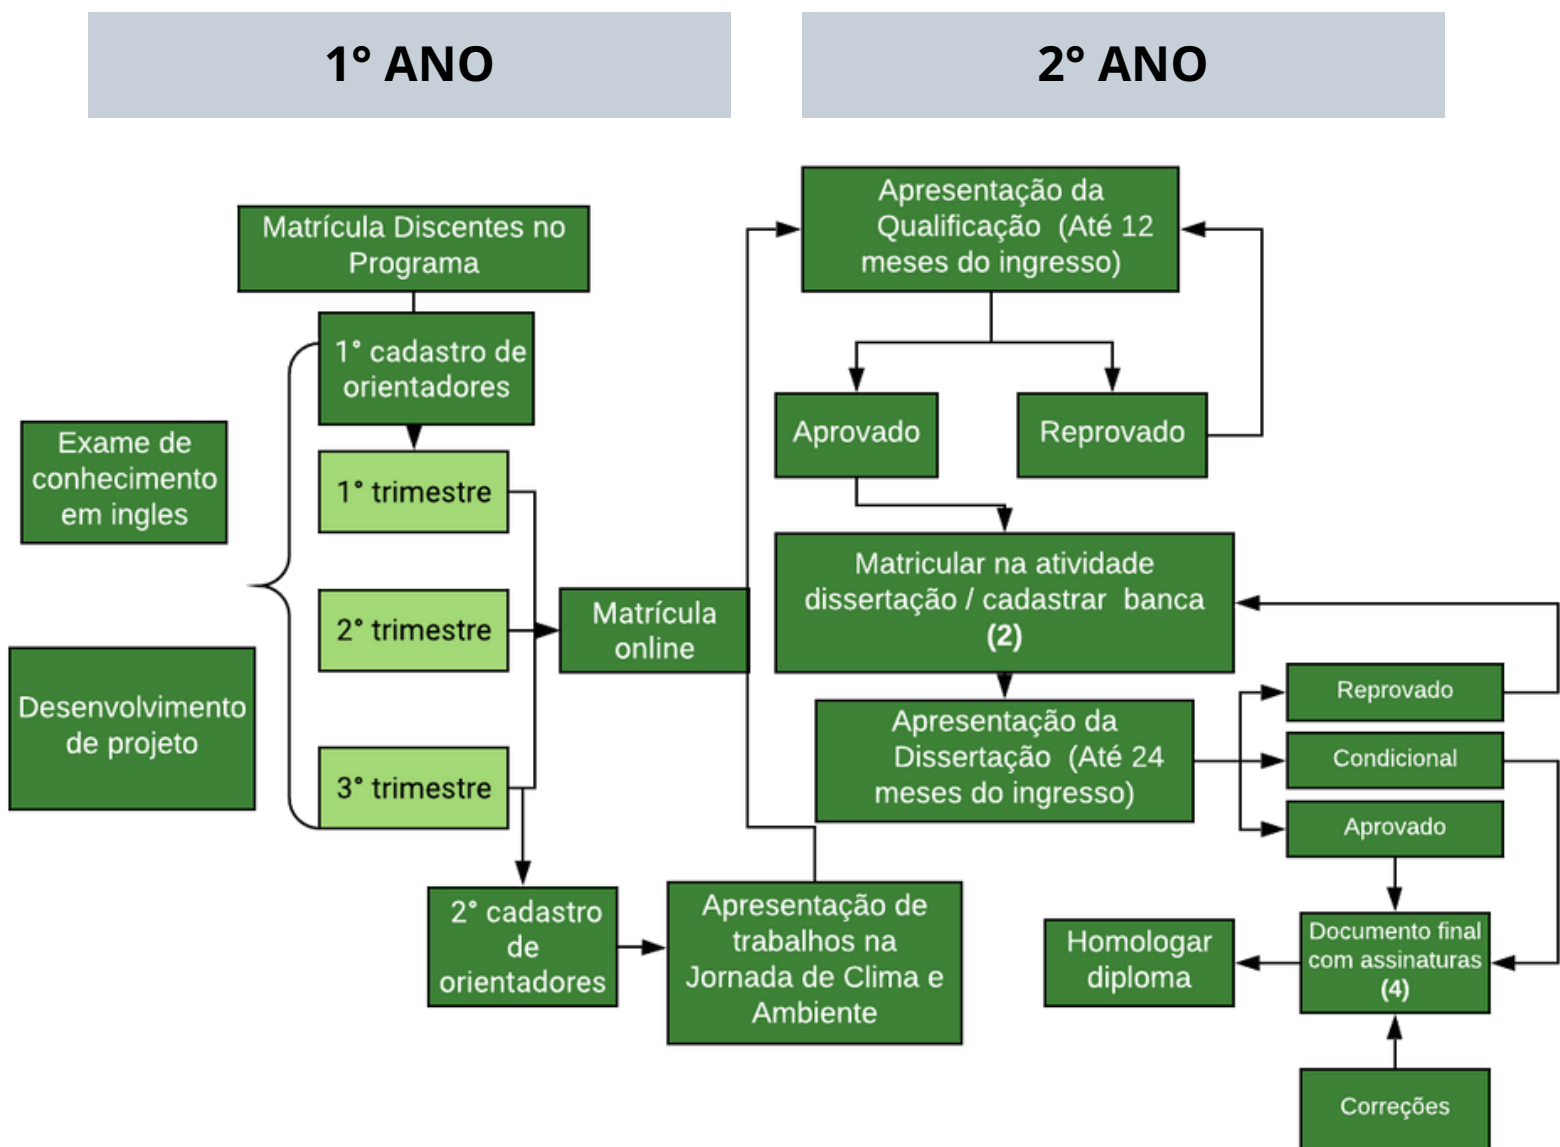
1° ANO

2° ANO

Matrícula Discentes no Programa

1° cadastro de orientadores

Exame de conhecimento em ingles

1° trimestre

2° trimestre

Matrícula online

Desenvolvimento de projeto

3° trimestre

2° cadastro de orientadores

Apresentação de trabalhos na Jornada de Clima e Ambiente

Apresentação da Qualificação (Até 12 meses do ingresso)

Aprovado

Reprovado

Matricular na atividade dissertação / cadastrar banca (2)

Apresentação da Dissertação (Até 24 meses do ingresso)

Reprovado

Condicional

Aprovado

Homologar diploma

Documento final com assinaturas (4)

Correções